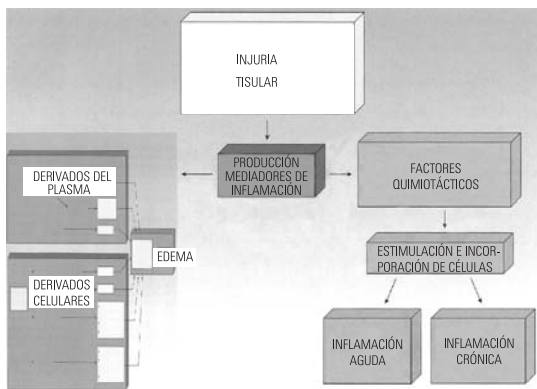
INJURIA TISULAR

PRODUCCIÓN MEDIADORES DE INFLAMACIÓN

FACTORES QUIMIOTÁCTICOS

DERIVADOS DEL PLASMA

EDEMA

DERIVADOS CELULARES

ESTIMULACIÓN E INCORPORACIÓN DE CÉLULAS

INFLAMACIÓN AGUDA

INFLAMACIÓN CRÓNICA